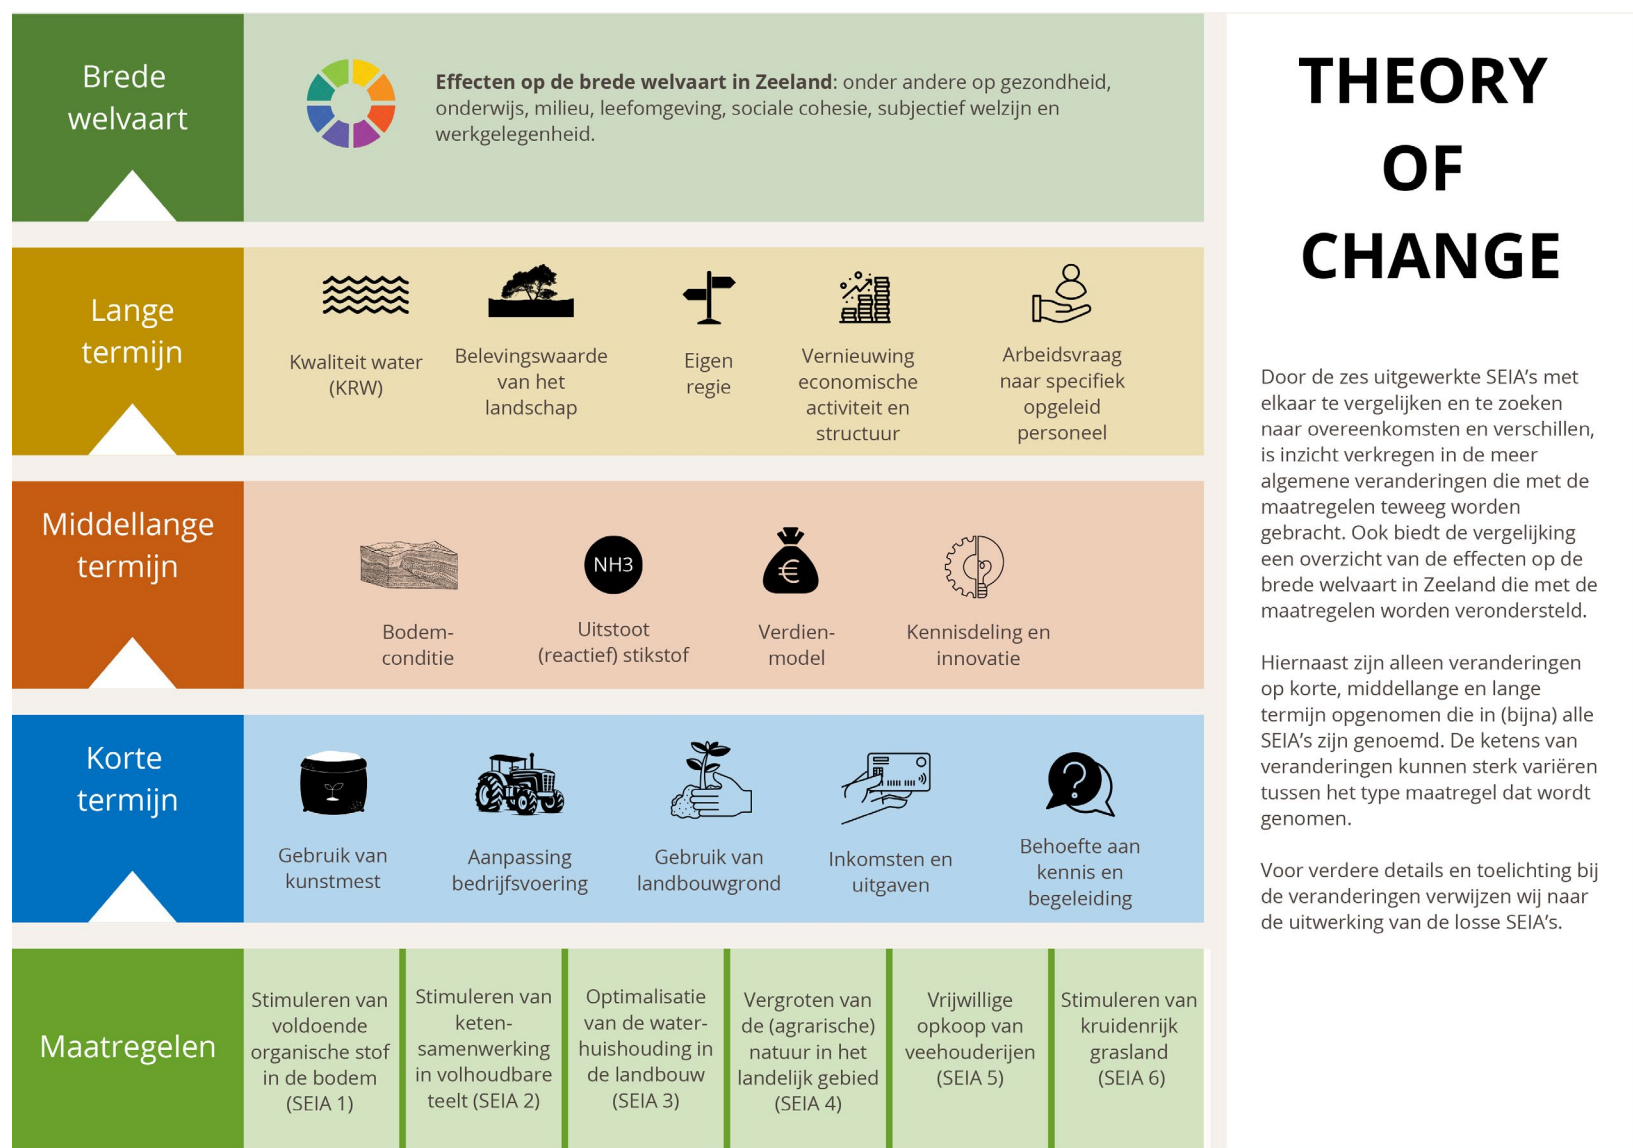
Brede welvaart

**Effecten op de brede welvaart in Zeeland**: onder andere op gezondheid, onderwijs, milieu, leefomgeving, sociale cohesie, subjectief welzijn en werkgelegenheid.

Lange termijn

Kwaliteit water (KRW)

Belevingswaarde van het landschap

Eigen regie

Vernieuwing economische activiteit en structuur

Arbeidsvraag naar specifiek opgeleid personeel

Middellange termijn

Bodemconditie

NH3

Uitstoot (reactief) stikstof

€

Verdienmodel

Kennisdeling en innovatie

Korte termijn

Gebruik van kunstmest

Aanpassing bedrijfsvoering

Gebruik van landbouwgrond

Inkomsten en uitgaven

?

Behoefte aan kennis en begeleiding

Maatregelen

Stimuleren van voldoende organische stof in de bodem (SEIA 1)

Stimuleren van ketensamenwerking in volhoudbare teelt (SEIA 2)

Optimalisatie van de waterhuishouding in de landbouw (SEIA 3)

Vergroten van de (agrarische) natuur in het landelijk gebied (SEIA 4)

Vrijwillige opkoop van veehouderijen (SEIA 5)

Stimuleren van kruidenrijk grasland (SEIA 6)

THEORY OF CHANGE

Door de zes uitgewerkte SEIA's met elkaar te vergelijken en te zoeken naar overeenkomsten en verschillen, is inzicht verkregen in de meer algemene veranderingen die met de maatregelen teweeg worden gebracht. Ook biedt de vergelijking een overzicht van de effecten op de brede welvaart in Zeeland die met de maatregelen worden verondersteld.

Hiernaast zijn alleen veranderingen op korte, middellange en lange termijn opgenomen die in (bijna) alle SEIA's zijn genoemd. De ketens van veranderingen kunnen sterk variëren tussen het type maatregel dat wordt genomen.

Voor verdere details en toelichting bij de veranderingen verwijzen wij naar de uitwerking van de losse SEIA's.